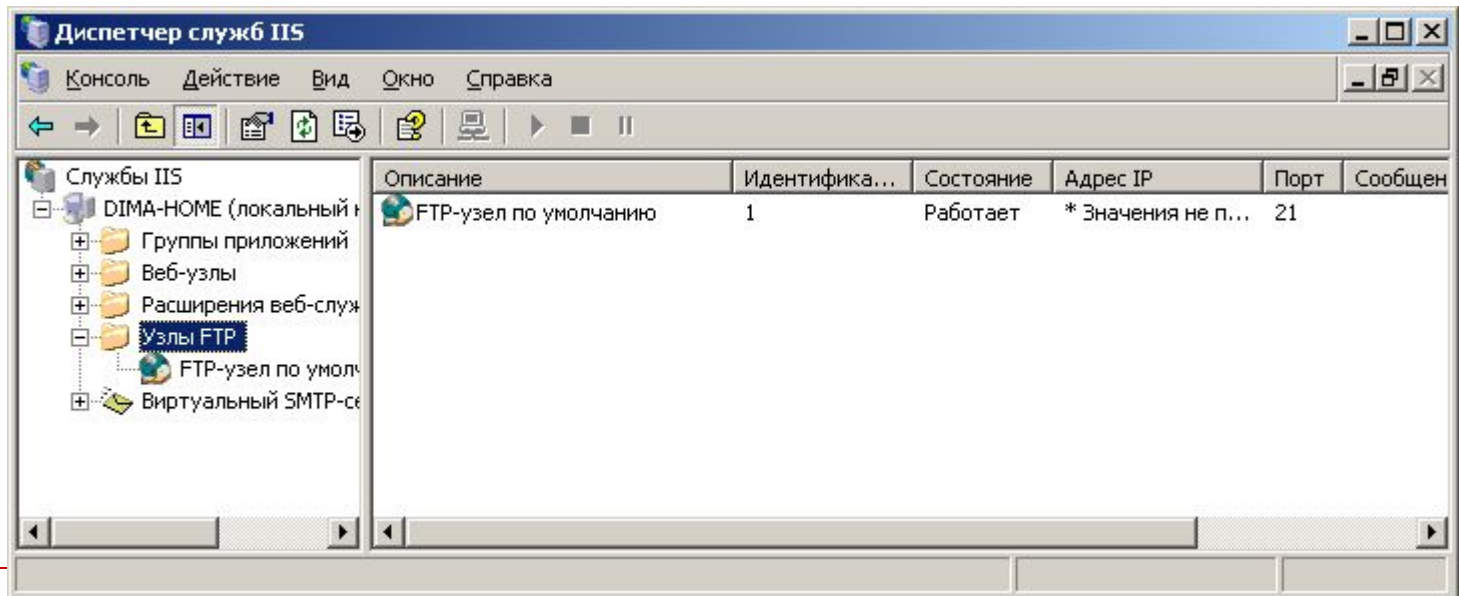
Диспетчер служб IIS

Консоль Действие Вид Окно Справка

Службы IIS
DIMA-HOME (локальный к
Группы приложений
Веб-узлы
Расширения веб-служ
Узлы FTP
FTP-узел по умолч
Виртуальный SMTP-се

| Описание | Идентифика... | Состояние | Адрес IP | Порт | Сообщен |
|---|---|---|---|---|---|
| FTP-узел по умолчанию | 1 | Работает | * Значения не п... | 21 | |